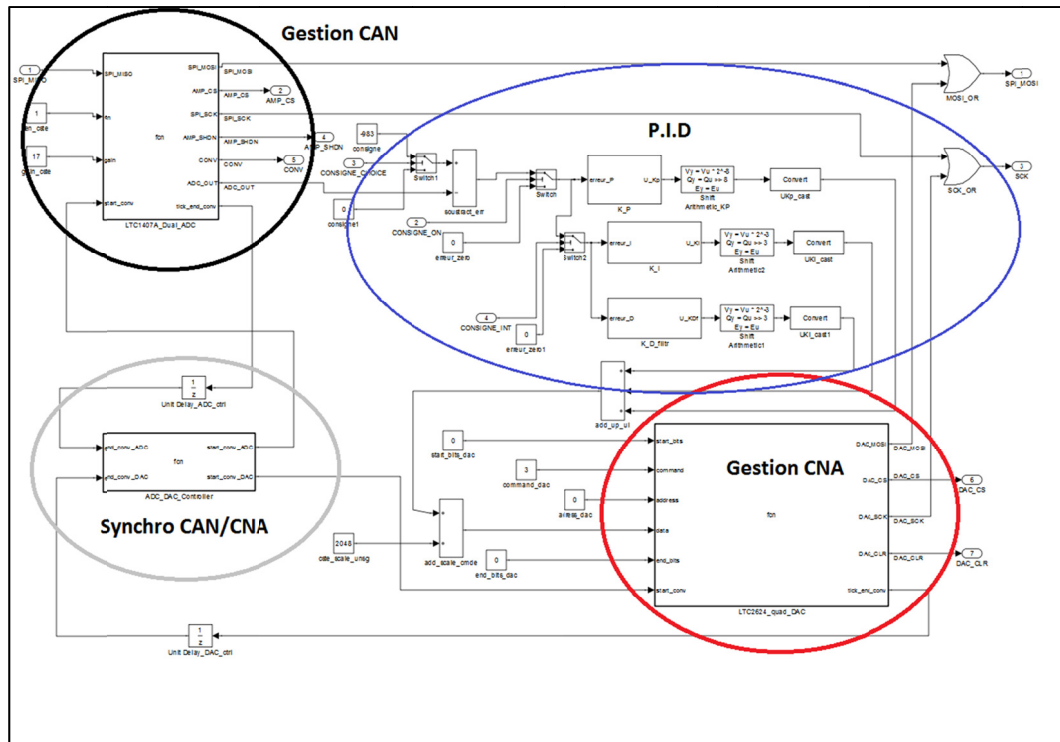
Gestion CAN

1
SPI_MISO

1
fin_cste

17
gain_cste

SPI_MISO
fin
gain
start_conv
fcn
SPI_MOSI
AMP_CS
SPI_SCK
AMP_SHDN
CONV
ADC_OUT
tick_end_conv
LTC1407A_Dual_ADC

SPI_MOSI
AMP_CS
2
AMP_CS
SPI_SCK
AMP_SHDN
4
AMP_SHDN
CONV
5
CONV
ADC_OUT

P.I.D

-983
consigne
3
CONSIGNE_CHOICE
Switch1
0
consigne1
soustract_err
2
CONSIGNE_ON
0
erreur_zero
Switch
Switch2
4
CONSIGNE_INT
0
erreur_zero1

erreur_P
U_Kp
K_P
erreur_I
U_KI
K_I
erreur_D
U_KDf
K_D_filtr

Vy = Vu * 2^-8
Qy = Qu >> 8
Ey = Eu
Shift
Arithmetic_KP

Vy = Vu * 2^-3
Qy = Qu >> 3
Ey = Eu
Shift
Arithmetic2

Vy = Vu * 2^-3
Qy = Qu >> 3
Ey = Eu
Shift
Arithmetic1

Convert
UKp_cast
Convert
UKI_cast
Convert
UKI_cast1

MOSI_OR
1
SPI_MOSI
SCK_OR
3
SCK

1
z
Unit Delay_ADC_ctrl

end_conv_ADC
end_conv_DAC
fcn
start_conv_ADC
start_conv_DAC
ADC_DAC_Controller

Synchro CAN/CNA

add_up_ui

0
start_bits_dac
3
command_dac
0
adress_dac
2048
cste_scale_unsg
add_scale_cmde
0
end_bits_dac

Gestion CNA

start_bits
command
address
data
end_bits
start_conv
fcn
DAC_MOSI
DAC_CS
DAC_SCK
DAC_CLR
tick_end_conv
LTC2624_quad_DAC

DAC_MOSI
DAC_CS
6
DAC_CS
DAC_SCK
DAC_CLR
7
DAC_CLR

1
z
Unit Delay_DAC_ctrl